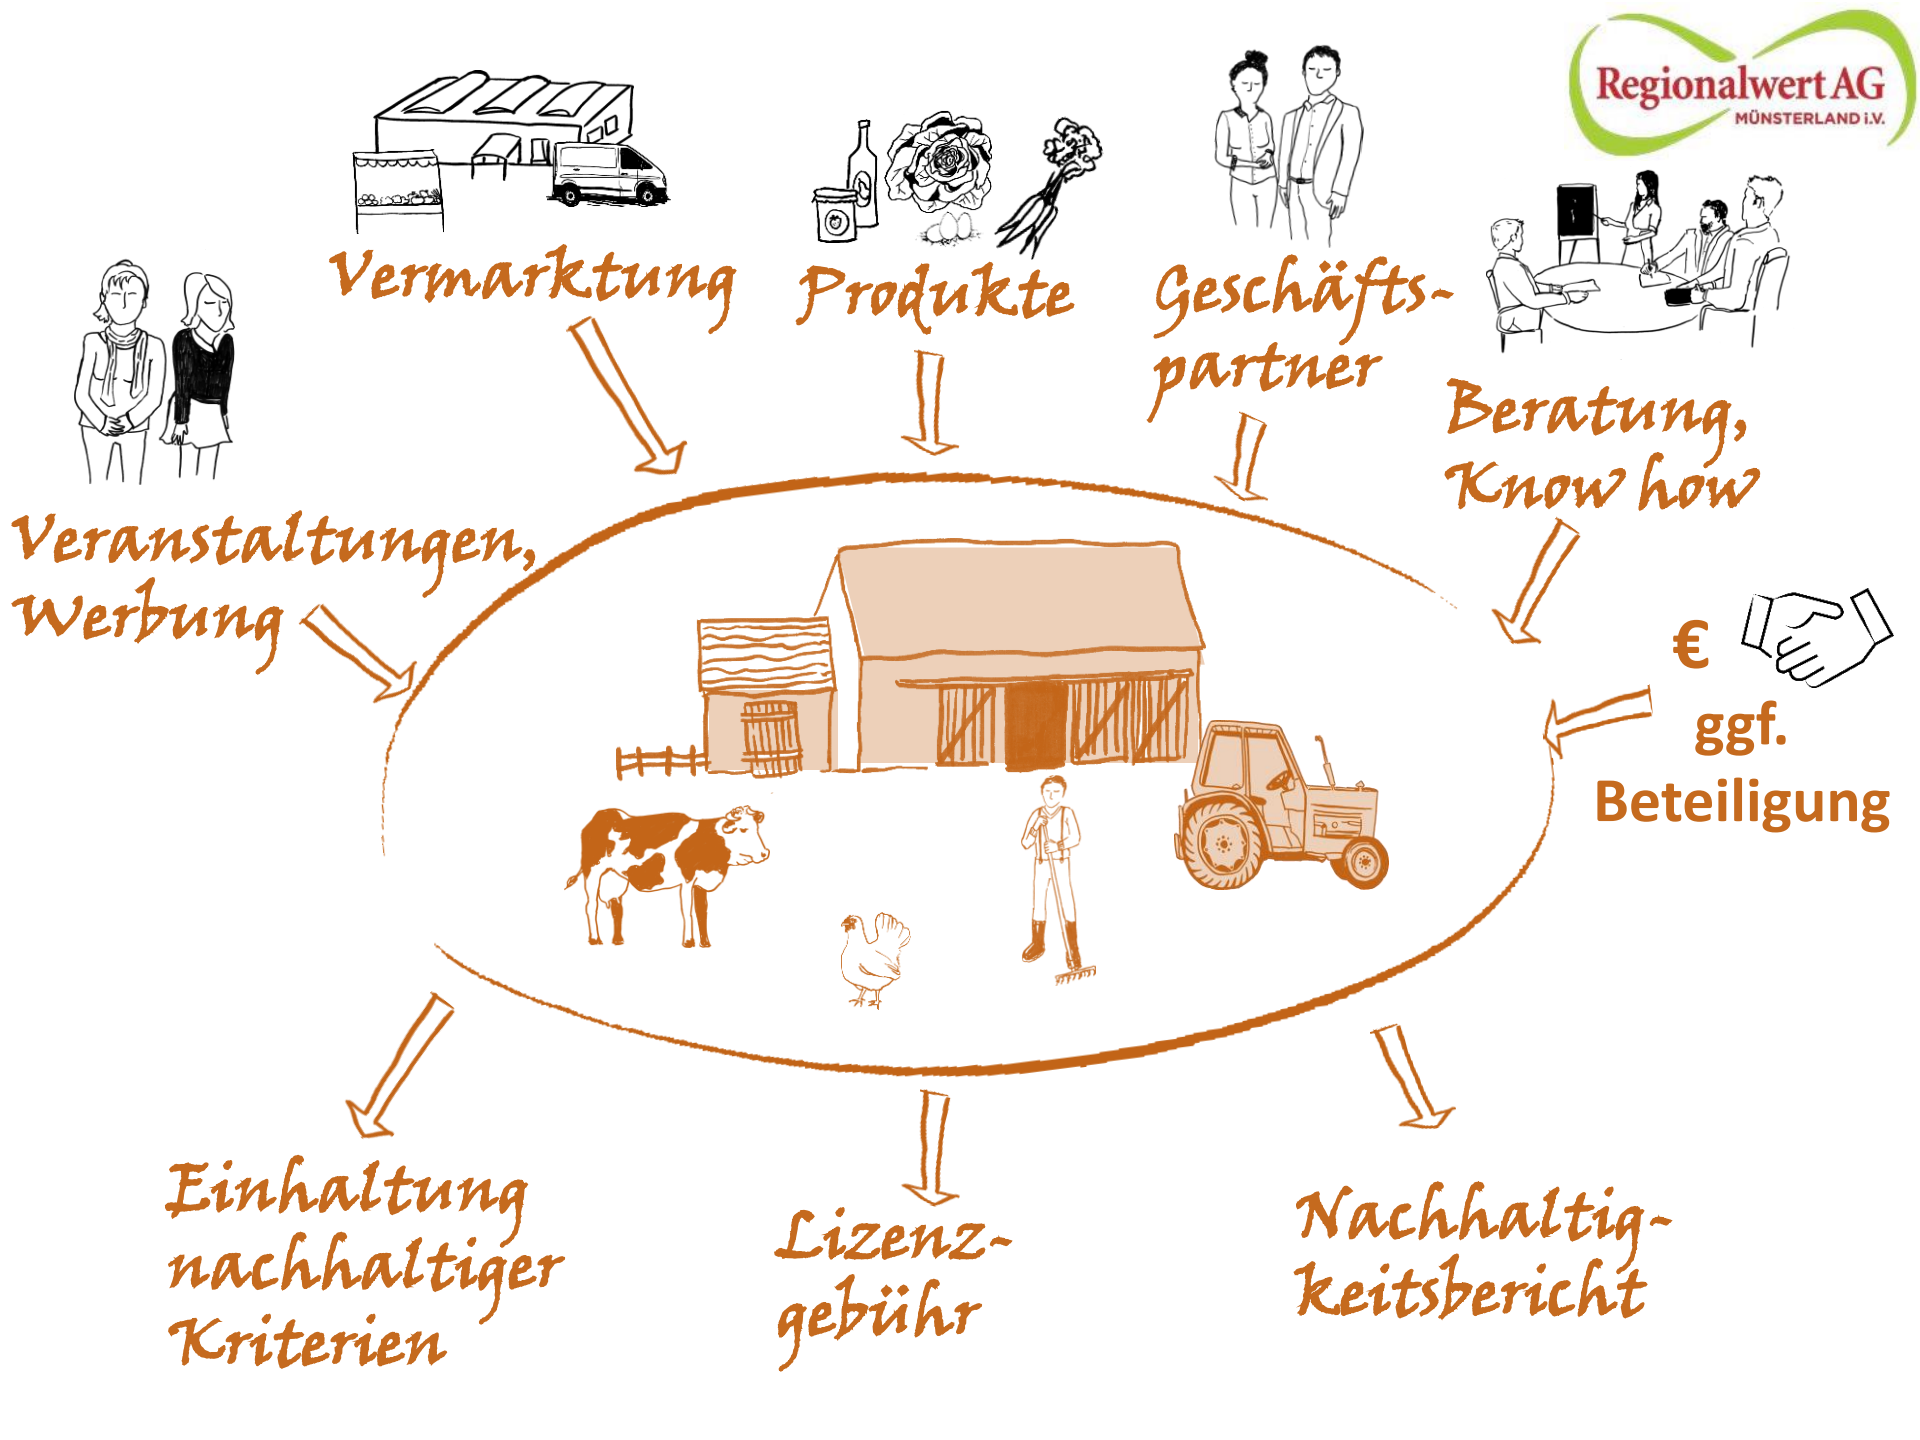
Regionalwert AG
MÜNSTERLAND i.V.

Vermarktung

Produkte

Geschäftspartner

Beratung, Know how

Veranstaltungen, Werbung

€

ggf. Beteiligung

Einhaltung nachhaltiger Kriterien

Lizenzgebühr

Nachhaltigkeitsbericht